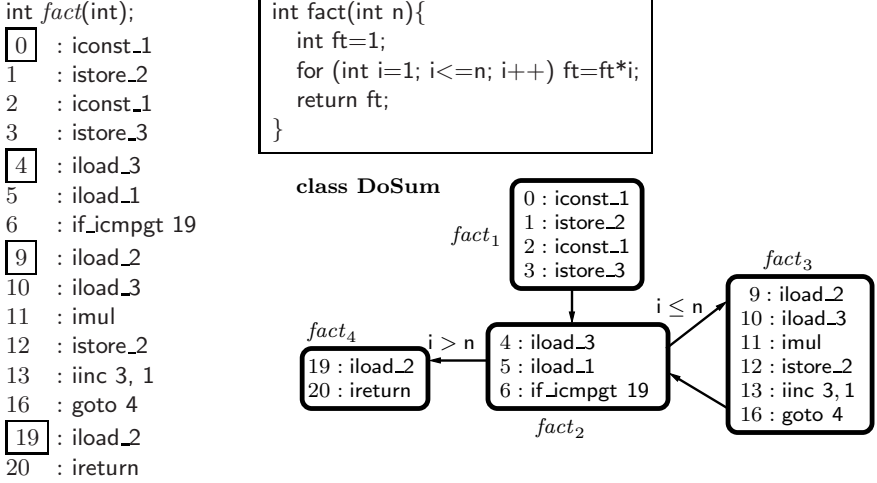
int $fact$(int);
0 : iconst_1
1 : istore_2
2 : iconst_1
3 : istore_3
4 : iload_3
5 : iload_1
6 : if_icmpgt 19
9 : iload_2
10 : iload_3
11 : imul
12 : istore_2
13 : iinc 3, 1
16 : goto 4
19 : iload_2
20 : ireturn

int fact(int n){
int ft=1;
for (int i=1; i<=n; i++) ft=ft*i;
return ft;
}

class DoSum

$fact_1$
0 : iconst_1
1 : istore_2
2 : iconst_1
3 : istore_3

$fact_4$
19 : iload_2
20 : ireturn

i > n

4 : iload_3
5 : iload_1
6 : if_icmpgt 19
$fact_2$

i ≤ n

$fact_3$
9 : iload_2
10 : iload_3
11 : imul
12 : istore_2
13 : iinc 3, 1
16 : goto 4